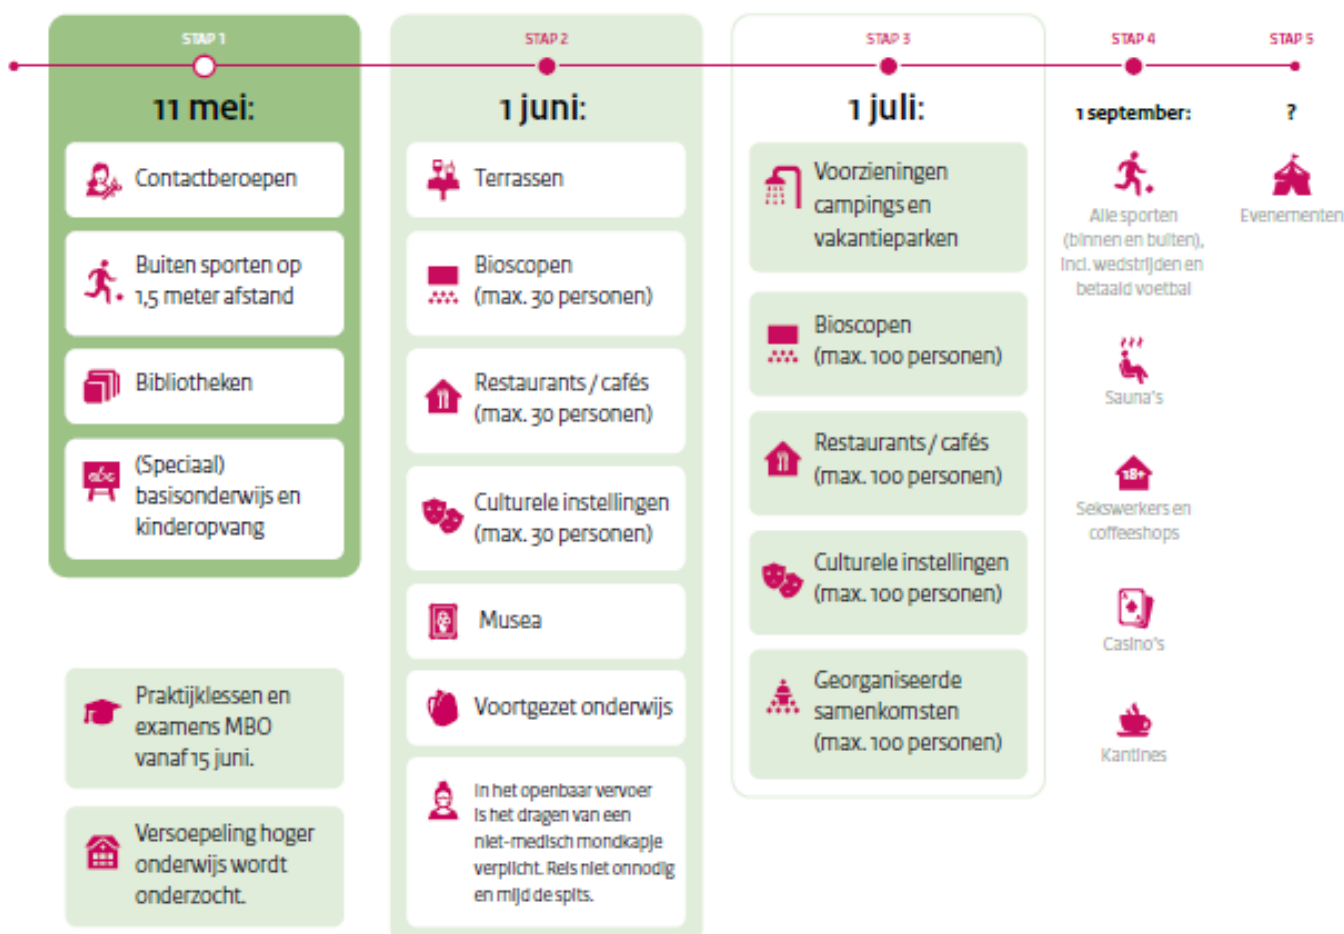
STAP 1

11 mei:

Contactberoepen

Buiten sporten op 1,5 meter afstand

Bibliotheken

(Speciaal) basisonderwijs en kinderopvang

Praktijklessen en examens MBO vanaf 15 juni.

Versoepeling hoger onderwijs wordt onderzocht.

STAP 2

1 juni:

Terrassen

Bioscopen (max. 30 personen)

Restaurants / cafés (max. 30 personen)

Culturele instellingen (max. 30 personen)

Musea

Voortgezet onderwijs

In het openbaar vervoer is het dragen van een niet-medisch mondkapje verplicht. Reis niet onnodig en mijd de spits.

STAP 3

1 juli:

Voorzieningen campings en vakantieparken

Bioscopen (max. 100 personen)

Restaurants / cafés (max. 100 personen)

Culturele instellingen (max. 100 personen)

Georganiseerde samenkomsten (max. 100 personen)

STAP 4

1 september:

Alle sporten (binnen en buiten), incl. wedstrijden en betaald voetbal

Sauna's

Sekswerkers en coffeeshops

Casino's

Kantines

STAP 5

?

Evenementen